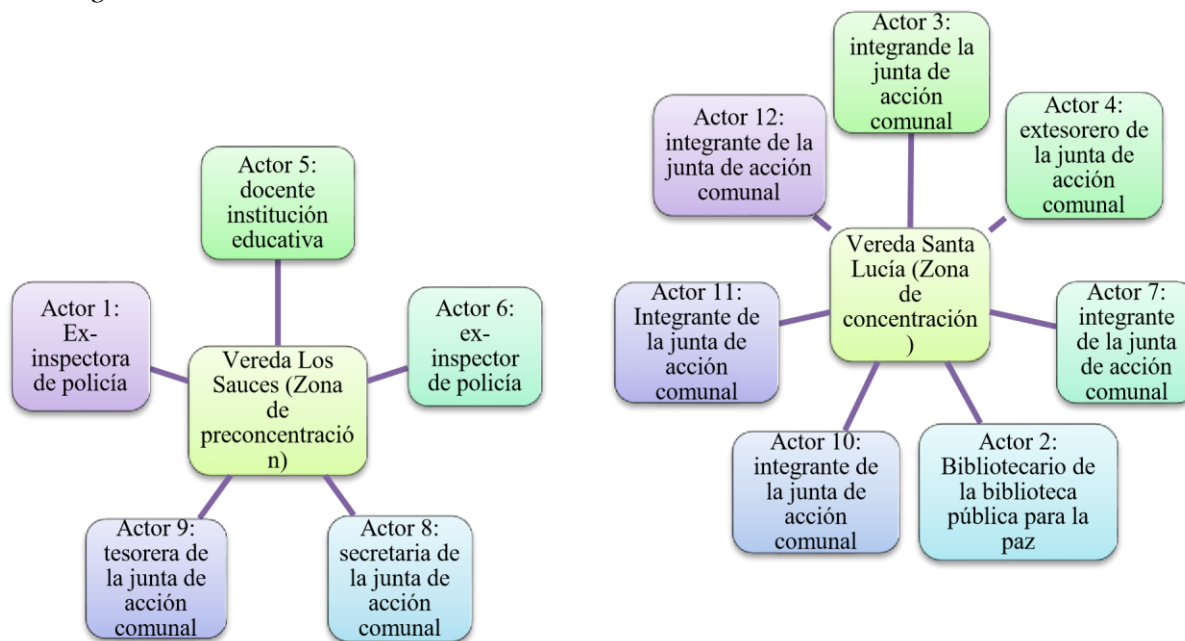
Actor 5: docente institución educativa

Actor 1: Ex-inspectora de policía

Vereda Los Sauces (Zona de preconcentración)

Actor 6: ex-inspector de policía

Actor 9: tesorera de la junta de acción comunal

Actor 8: secretaria de la junta de acción comunal

Actor 3: integrande la junta de acción comunal

Actor 12: integrante de la junta de acción comunal

Actor 4: extesorero de la junta de acción comunal

Vereda Santa Lucía (Zona de concentración)

Actor 11: Integrante de la junta de acción comunal

Actor 7: integrante de la junta de acción comunal

Actor 10: integrante de la junta de acción comunal

Actor 2: Bibliotecario de la biblioteca pública para la paz